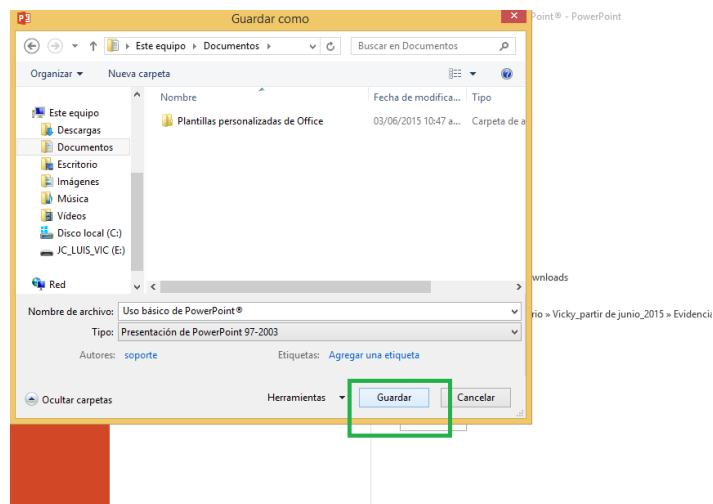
Guardar como

oint® - PowerPoint

Este equipo ▸ Documentos ▸

Buscar en Documentos

Organizar ▾ Nueva carpeta

Este equipo
Descargas
Documentos
Escritorio
Imágenes
Música
Vídeos
Disco local (C:)
JC_LUIS_VIC (E:)
Red

| Nombre | Fecha de modifica... | Tipo |
|---|---|---|
| Plantillas personalizadas de Office | 03/06/2015 10:47 a... | Carpeta de a |

wnloads

rio » Vicky_partir de junio_2015 » Evidencia

Nombre de archivo: Uso básico de PowerPoint®

Tipo: Presentación de PowerPoint 97-2003

Autores: soporte Etiquetas: Agregar una etiqueta

Ocultar carpetas Herramientas ▾ Guardar Cancelar